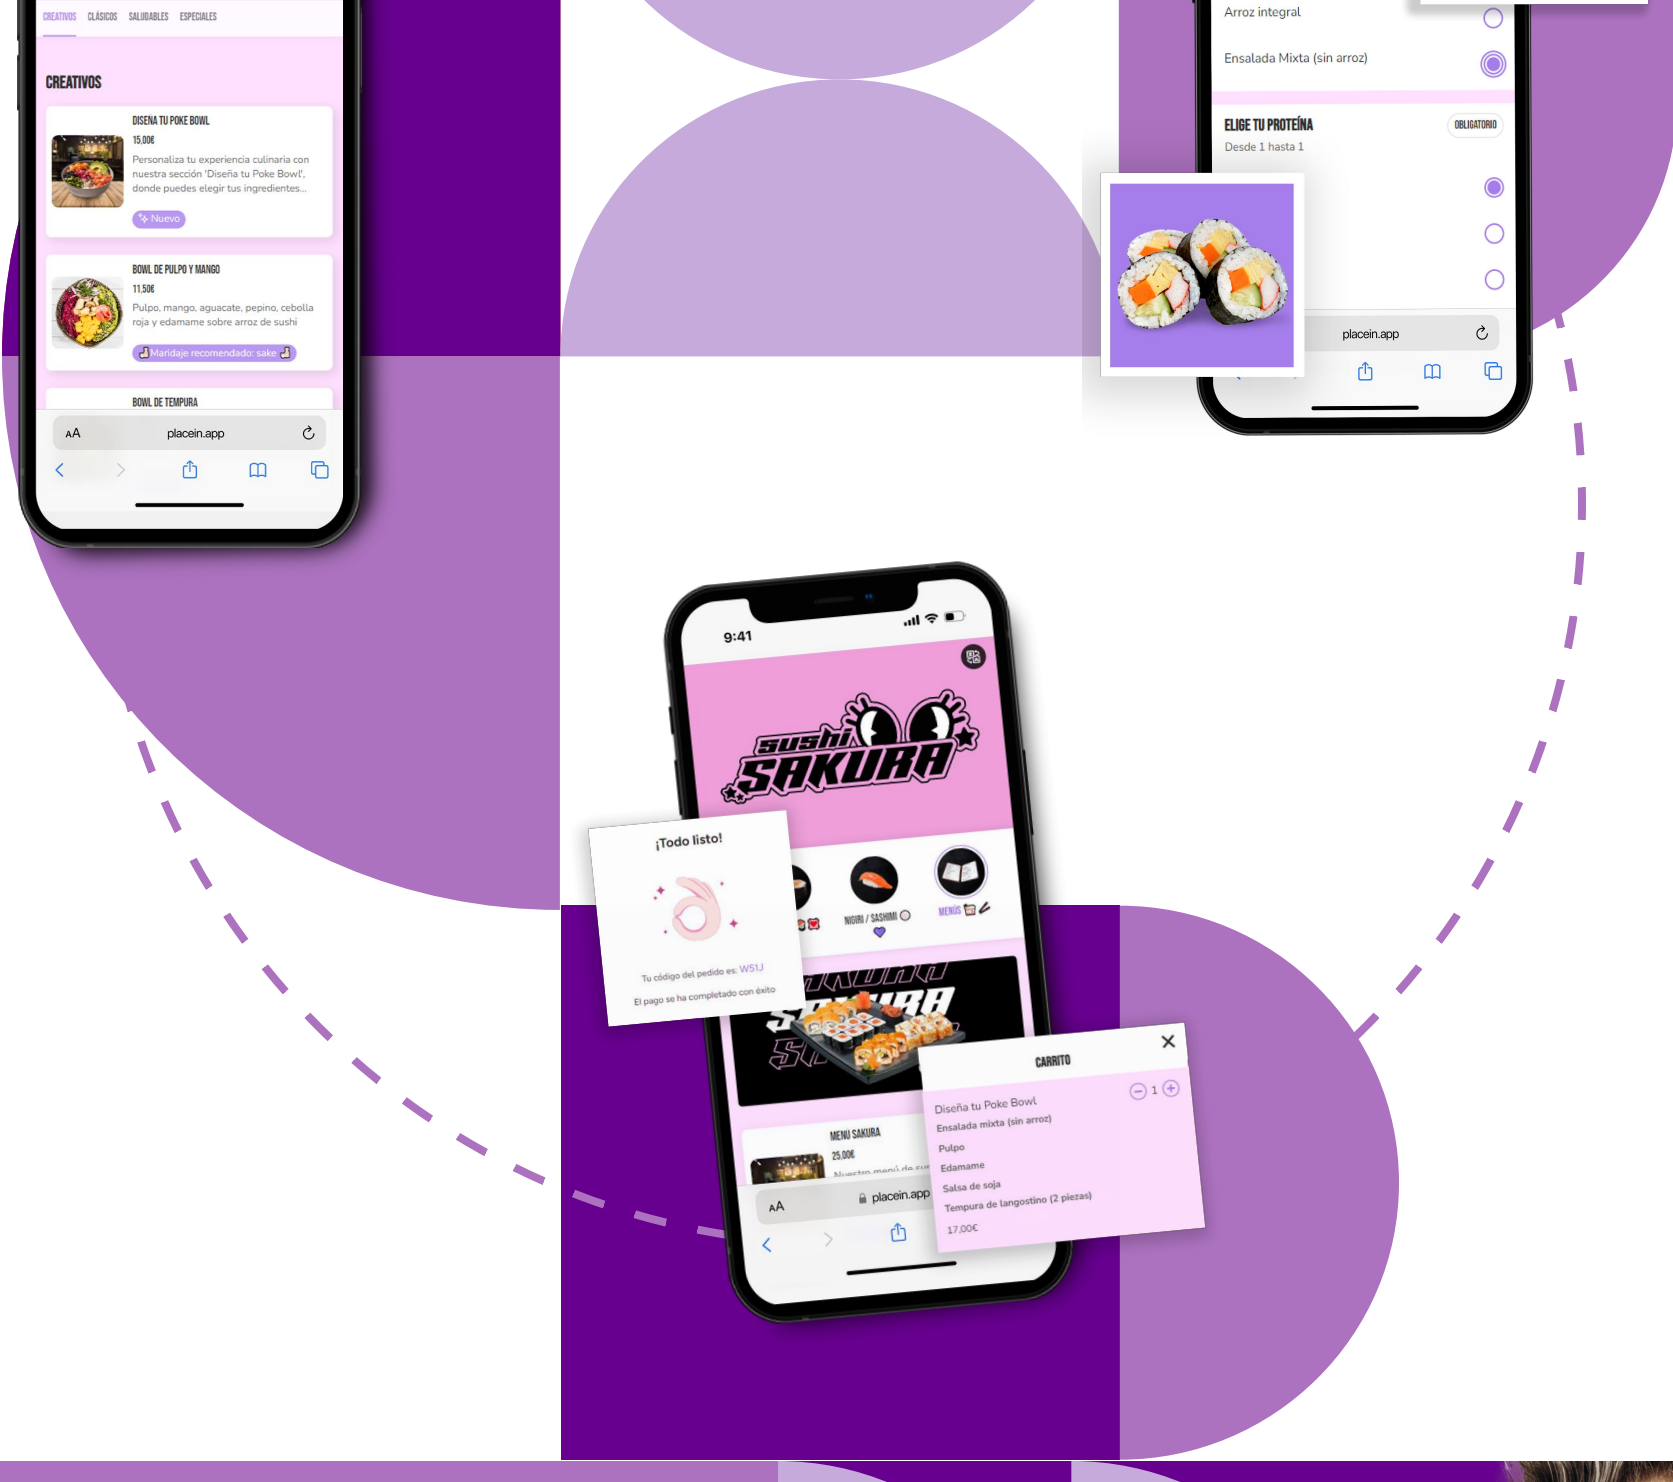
CREATIVOS CLÁSICOS SALUDABLES ESPECIALES

CREATIVOS

DISEÑA TU POKE BOWL
15,00€
Personaliza tu experiencia culinaria con nuestra sección 'Diseña tu Poke Bowl', donde puedes elegir tus ingredientes...
Nuevo

BOWL DE PULPO Y MANGO
11,50€
Pulpo, mango, aguacate, pepino, cebolla roja y edamame sobre arroz de sushi
Maridaje recomendado: sake

BOWL DE TEMPURA

AA placein.app

Arroz integral
Ensalada Mixta (sin arroz)

ELIGE TU PROTEÍNA
OBLIGATORIO
Desde 1 hasta 1

placein.app

9:41

sushi SAKURA

NIGIRI / SASHIMI
MENÚS

¡Todo listo!
Tu código del pedido es: W51J
El pago se ha completado con éxito

MENU SAKURA
25,00€
Nuestro menú de su

AA placein.app

CARRITO
Diseña tu Poke Bowl
1
Ensalada mixta (sin arroz)
Pulpo
Edamame
Salsa de soja
Tempura de langostino (2 piezas)
17,00€